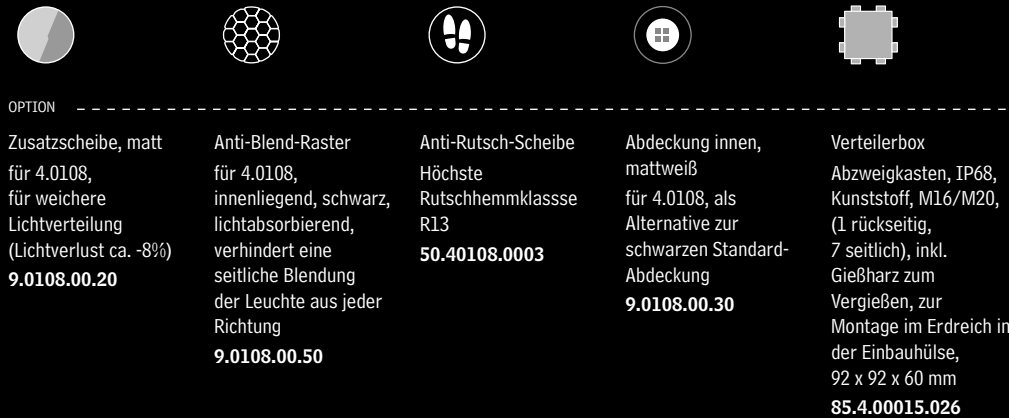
OPTION

Zusatzscheibe, matt
für 4.0108, für weichere Lichtverteilung (Lichtverlust ca. -8%)
**9.0108.00.20**

Anti-Blend-Raster
für 4.0108, innenliegend, schwarz, lichtabsorbierend, verhindert eine seitliche Blendung der Leuchte aus jeder Richtung
**9.0108.00.50**

Anti-Rutsch-Scheibe
Höchste Rutschhemmklassse R13
**50.40108.0003**

Abdeckung innen, mattweiß
für 4.0108, als Alternative zur schwarzen Standard-Abdeckung
**9.0108.00.30**

Verteilerbox
Abzweigkasten, IP68, Kunststoff, M16/M20, (1 rückseitig, 7 seitlich), inkl. Gießharz zum Vergießen, zur Montage im Erdreich in der Einbauhülse, 92 x 92 x 60 mm
**85.4.00015.026**